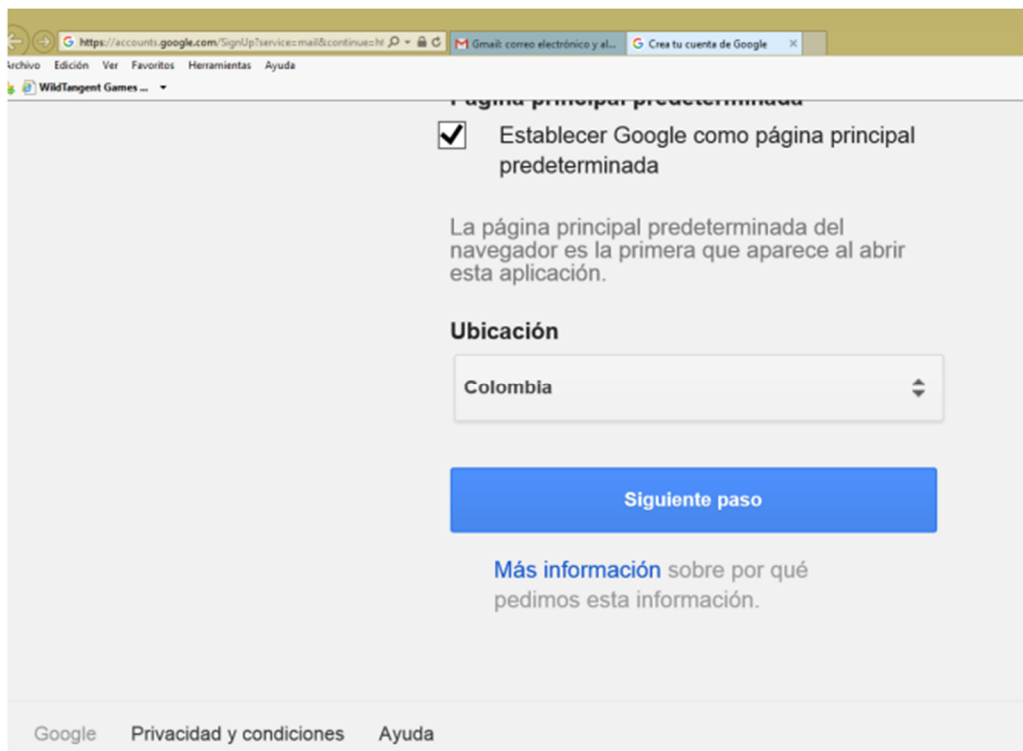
https://accounts.google.com/SignUp?service=mail&continue=ht
Gmail: correo electrónico y al...
Crea tu cuenta de Google
Archivo Edición Ver Favoritos Herramientas Ayuda
WildTangent Games ...

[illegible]

Establecer Google como página principal predeterminada

La página principal predeterminada del navegador es la primera que aparece al abrir esta aplicación.

Ubicación

Colombia

Siguiente paso

Más información sobre por qué pedimos esta información.

Google Privacidad y condiciones Ayuda